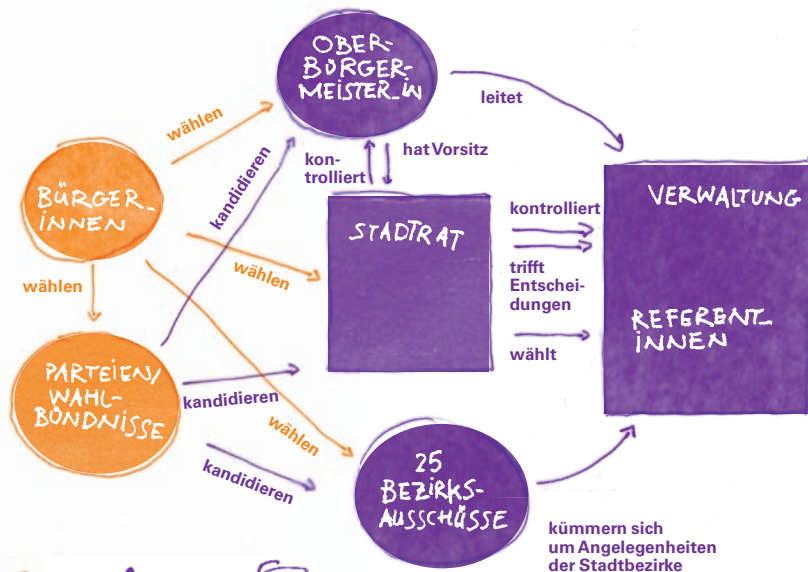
OBER-
BÜRGER-
MEISTER_IN

leitet

wählen

kandidieren

kon-
trolliert

hat Vorsitz

BÜRGER_
INNEN

STADTRAT

kontrolliert

VERWALTUNG

wählen

trifft
Entschei-
dungen

wählen

REFERENT_
INNEN

PARTEIEN/
WAHL-
BÜNDNISSE

wählt

kandidieren

wählen

kandidieren

25
BEZIRKS-
AUSSCHÜSSE

kümmern sich
um Angelegenheiten
der Stadtbezirke